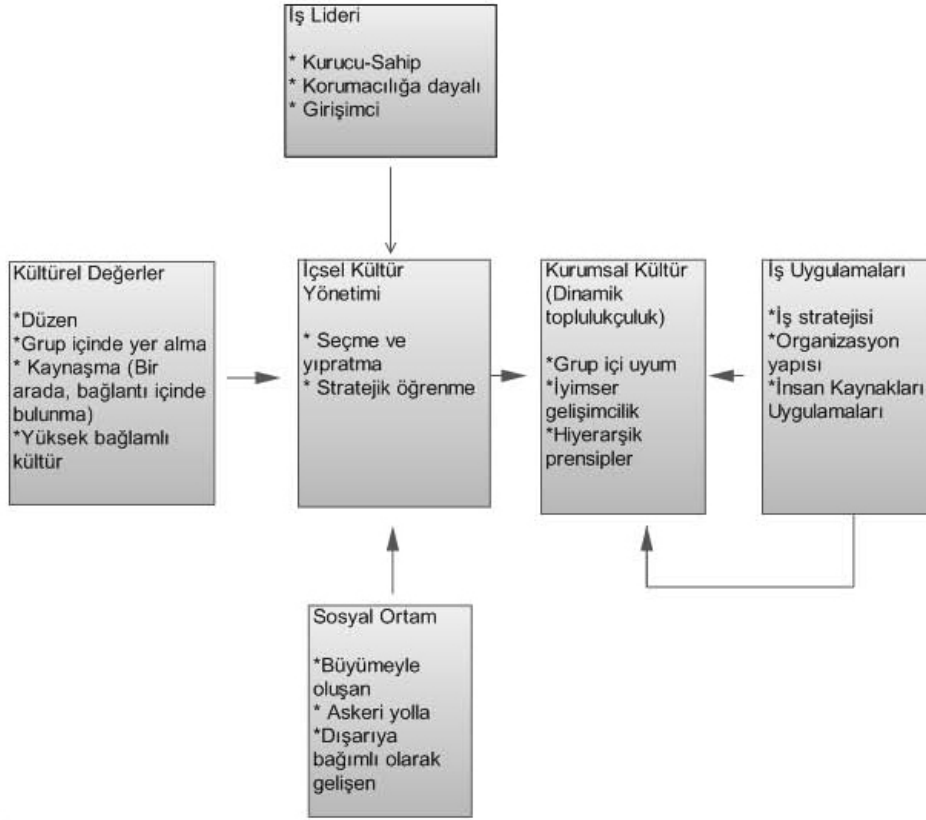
İş Lideri

* Kurucu-Sahip
* Korumacılığa dayalı
* Girişimci

Kültürel Değerler

*Düzen
*Grup içinde yer alma
* Kaynaşma (Bir arada, bağlantı içinde bulunma)
*Yüksek bağlamlı kültür

İçsel Kültür Yönetimi

* Seçme ve yıpratma
* Stratejik öğrenme

Kurumsal Kültür (Dinamik toplulukçuluk)

*Grup içi uyum
*İyimser gelişimcilik
*Hiyerarşik prensipler

İş Uygulamaları

*İş stratejisi
*Organizasyon yapısı
*İnsan Kaynakları Uygulamaları

Sosyal Ortam

*Büyümeyle oluşan
* Askeri yolla
*Dışarıya bağımlı olarak gelişen